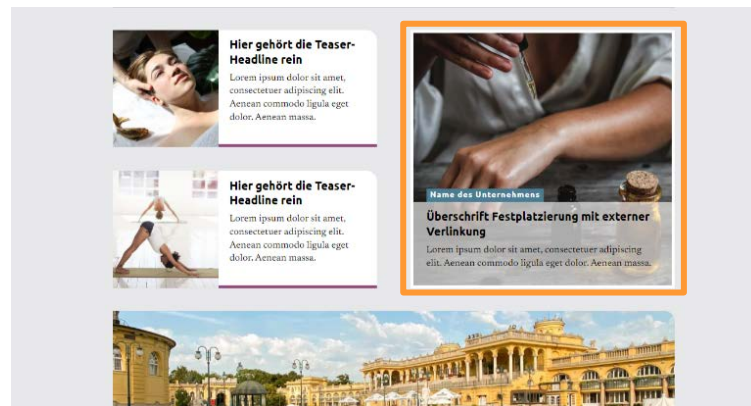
Hier gehört die Teaser-Headline rein

Lorem ipsum dolor sit amet, consectetuer adipiscing elit. Aenean commodo ligula eget dolor. Aenean massa.

Hier gehört die Teaser-Headline rein

Lorem ipsum dolor sit amet, consectetuer adipiscing elit. Aenean commodo ligula eget dolor. Aenean massa.

Name des Unternehmens

Überschrift Festplatzierung mit externer Verlinkung

Lorem ipsum dolor sit amet, consectetuer adipiscing elit. Aenean commodo ligula eget dolor. Aenean massa.